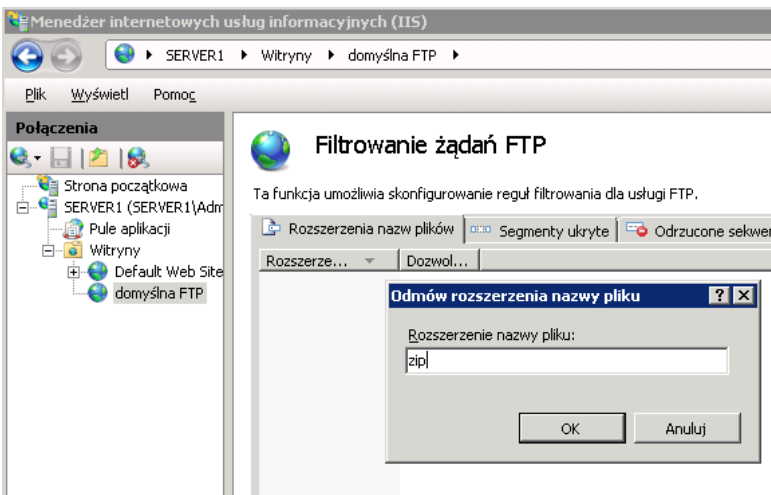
Menedżer internetowych usług informacyjnych (IIS)

SERVER1 ▸ Witryny ▸ domyślna FTP ▸

Plik Wyświetl Pomoc

Połączenia

Strona początkowa
SERVER1 (SERVER1\Adm
Pule aplikacji
Witryny
Default Web Site
domyślna FTP

Filtrowanie żądań FTP

Ta funkcja umożliwia skonfigurowanie reguł filtrowania dla usługi FTP.

Rozszerzenia nazw plików | Segmenty ukryte | Odrzucone sekwer

Rozszerze... | Dozwol...

Odmów rozszerzenia nazwy pliku

Rozszerzenie nazwy pliku:

zip

OK Anuluj